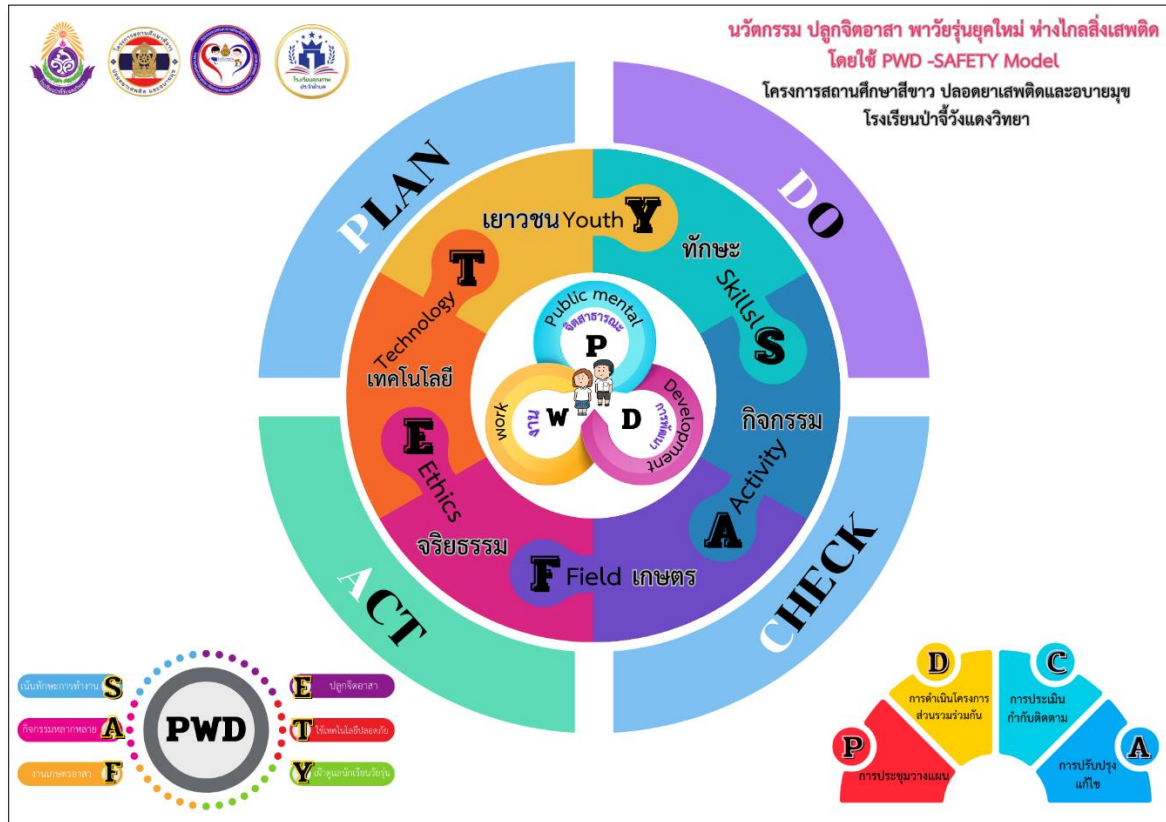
นวัตกรรม ปลูกจิตอาสา พาวัยรุ่นยุคใหม่ ห่างไกลสิ่งเสพติด
โดยใช้ PWD -SAFETY Model
โครงการสถานศึกษาสีขาว ปลอดยาเสพติดและอบายมุข
โรงเรียนป่าจี้วังแดงวิทยา

PLAN

DO

ACT

CHECK

เยาวชน Youth Y

ทักษะ Skills S

T Technology เทคโนโลยี

กิจกรรม Activity A

E Ethics จริยธรรม

F Field เกษตร

Public mental จิตสาธารณะ P

work งาน W

D Development การพัฒนา

S เน้นทักษะการทำงาน

A กิจกรรมหลากหลาย

F งานเกษตรอาสา

PWD

E ปลูกจิตอาสา

T ใช้เทคโนโลยีปลอดภัย

Y เฝ้าดูแลนักเรียนวัยรุ่น

P การประชุมวางแผน

D การดำเนินโครงการ ส่วนรวมร่วมกัน

C การประเมิน กำกับติดตาม

A การปรับปรุง แก้ไข